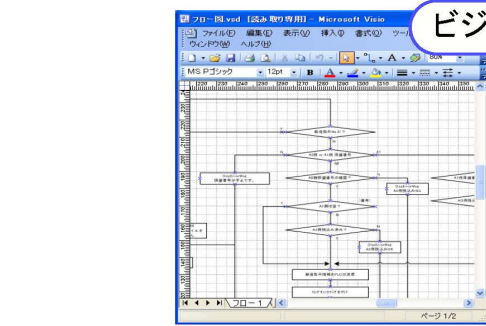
フロー図.vsd [読み取り専用] - Microsoft Visio

ビジ

ファイル(F) 編集(E) 表示(V) 挿入(I) 書式(O) ツー

ウィンドウ(W) ヘルプ(H)

MS Pゴシック 12pt B

80%

220 230 240 250 260 270 280 290 300 310 320 330 340 350

フロー1

ページ 1/2